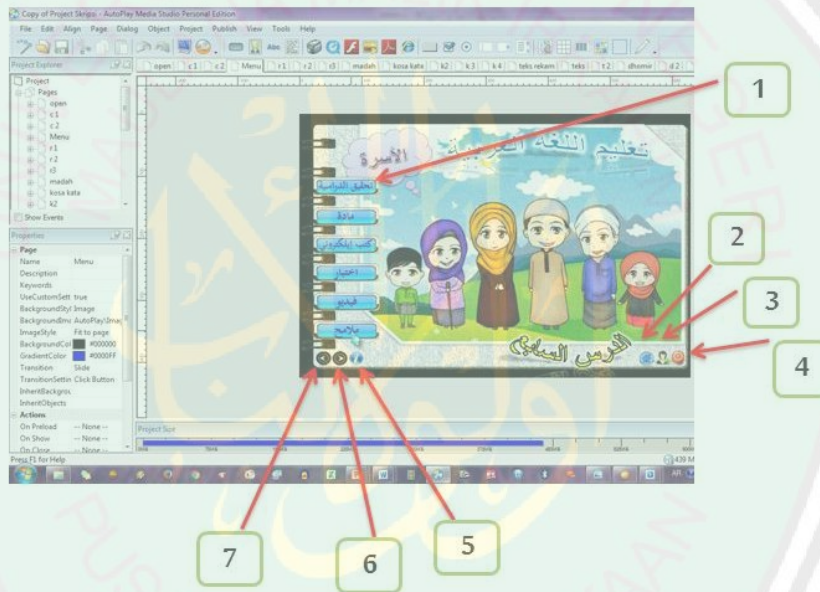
Copy of Project Skripsi - AutoPlay Media Studio Personal Edition

File Edit Align Page Dialog Object Project Publish View Tools Help

open c1 c2 Menu r1 r2 r3 madah kosa kata k2 k3 k4 teks rekam teks t2 dhomir d2

Project Explorer

Project
Pages
open
c1
c2
Menu
r1
r2
r3
madah
kosa kata
k2

Show Events

Properties

Page
Name Menu
Description
Keywords
UseCustomSett true
BackgroundStyl Image
BackgroundIma AutoPlay\Ima
ImageStyle Fit to page
BackgroundCol #000000
GradientColor #0000FF
Transition Slide
TransitionSettin Click Button
InheritBackgro
InheritObjects
Actions
On Preload -- None --
On Show -- None --
On Close -- None --

Project Size

Press F1 for Help

تعليم اللغة العربية

الأسرة

تحليل الدراسة

مادة

كتب إلكتروني

اختبار

فيديو

برامج

الدرس السابق

1

2

3

4

5

6

7